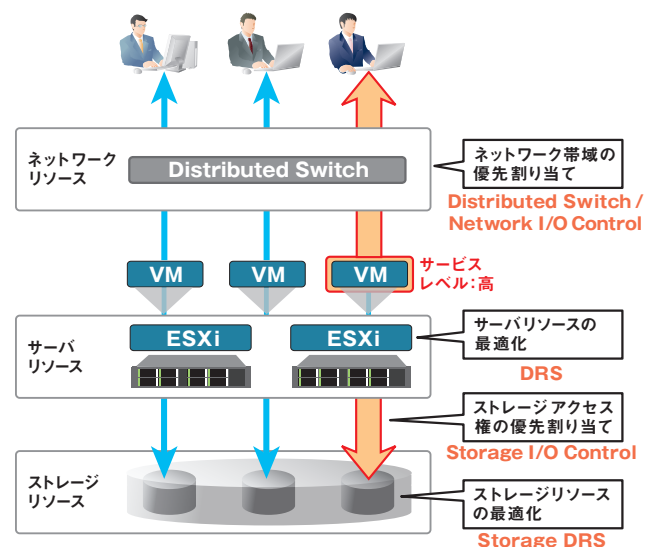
ネットワーク
リソース

Distributed Switch

ネットワーク帯域の
優先割り当て

Distributed Switch / Network I/O Control

VM

VM

VM

サービス
レベル:高

サーバ
リソース

ESXi

ESXi

サーバリソースの
最適化

DRS

ストレージアクセス
権の優先割り当て

Storage I/O Control

ストレージ
リソース

ストレージリソース
の最適化

Storage DRS